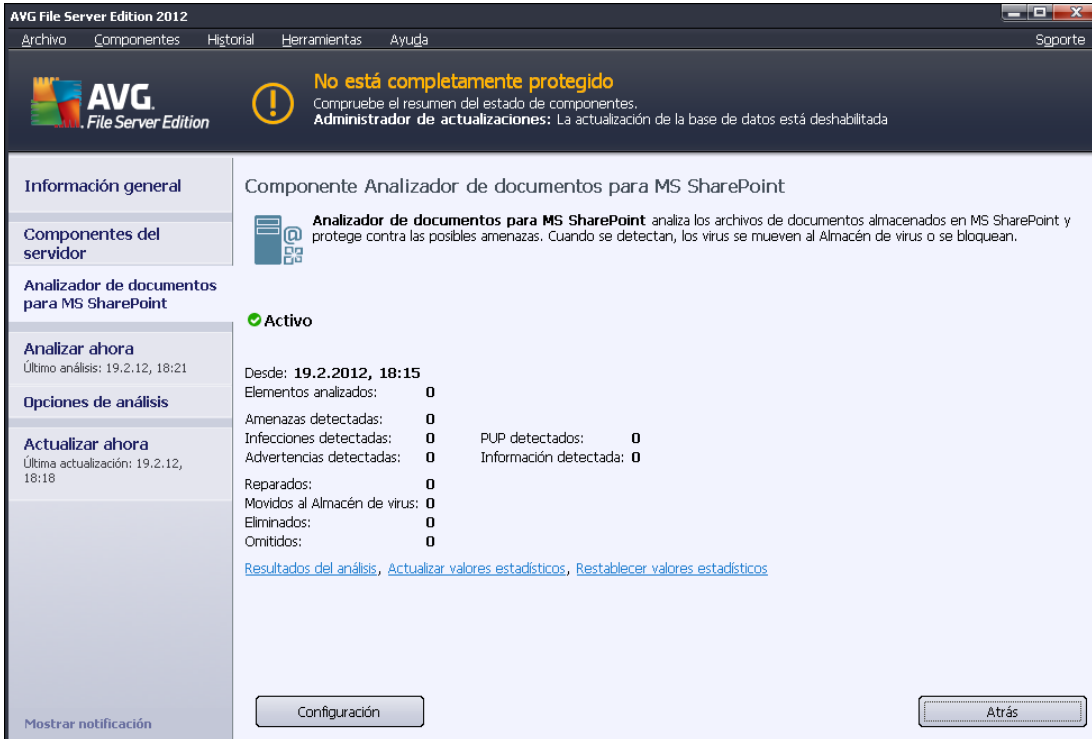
AVG File Server Edition 2012

Archivo Componentes Historial Herramientas Ayuda Soporte

AVG. File Server Edition

No está completamente protegido
Compruebe el resumen del estado de componentes.
**Administrador de actualizaciones:** La actualización de la base de datos está deshabilitada

Información general

Componentes del servidor

Analizador de documentos para MS SharePoint

Analizar ahora
Último análisis: 19.2.12, 18:21

Opciones de análisis

Actualizar ahora
Última actualización: 19.2.12, 18:18

Mostrar notificación

Componente Analizador de documentos para MS SharePoint

**Analizador de documentos para MS SharePoint** analiza los archivos de documentos almacenados en MS SharePoint y protege contra las posibles amenazas. Cuando se detectan, los virus se mueven al Almacén de virus o se bloquean.

Activo

Desde: 19.2.2012, 18:15
Elementos analizados: 0

Amenazas detectadas: 0
Infecciones detectadas: 0 PUP detectados: 0
Advertencias detectadas: 0 Información detectada: 0

Reparados: 0
Movidos al Almacén de virus: 0
Eliminados: 0
Omitidos: 0

Resultados del análisis, Actualizar valores estadísticos, Restablecer valores estadísticos

Configuración

Atrás